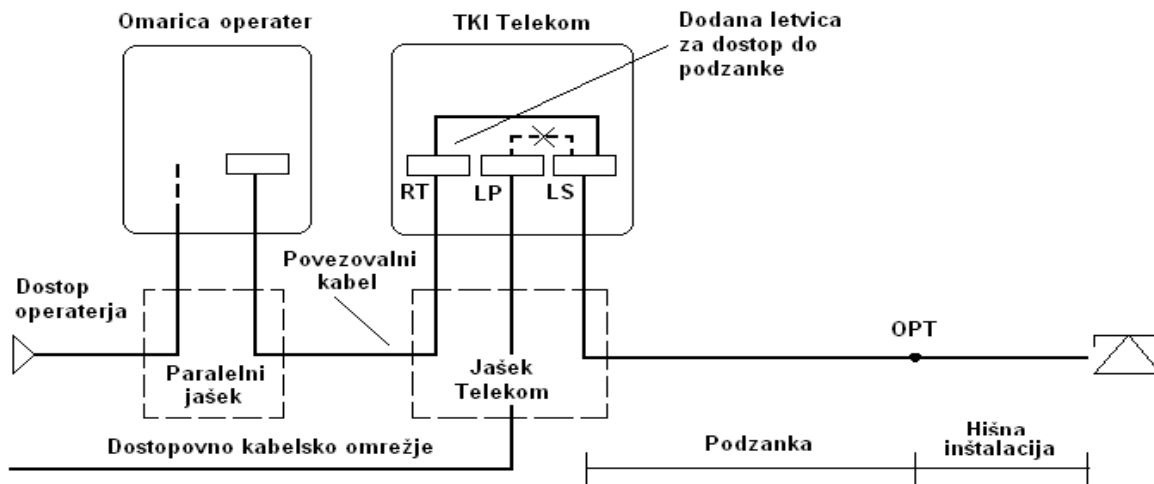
Omarica operater

TKI Telekom

Dodana letvica za dostop do podzanke

RT

LP

LS

Povezovalni kabel

Dostop operaterja

OPT

Paralelni jašek

Jašek Telekom

Dostopovno kabelsko omrežje

Podzanka

Hišna inštalacija